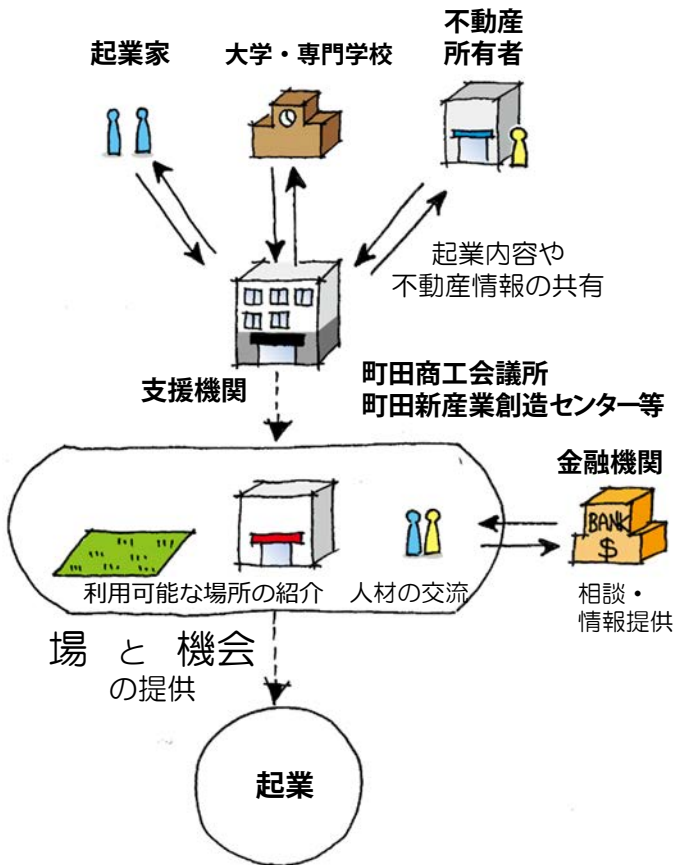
起業家

大学・専門学校

不動産
所有者

起業内容や
不動産情報の共有

支援機関

町田商工会議所
町田新産業創造センター等

金融機関

BANK
$

利用可能な場所の紹介

人材の交流

相談・
情報提供

場 と 機会
の提供

起業